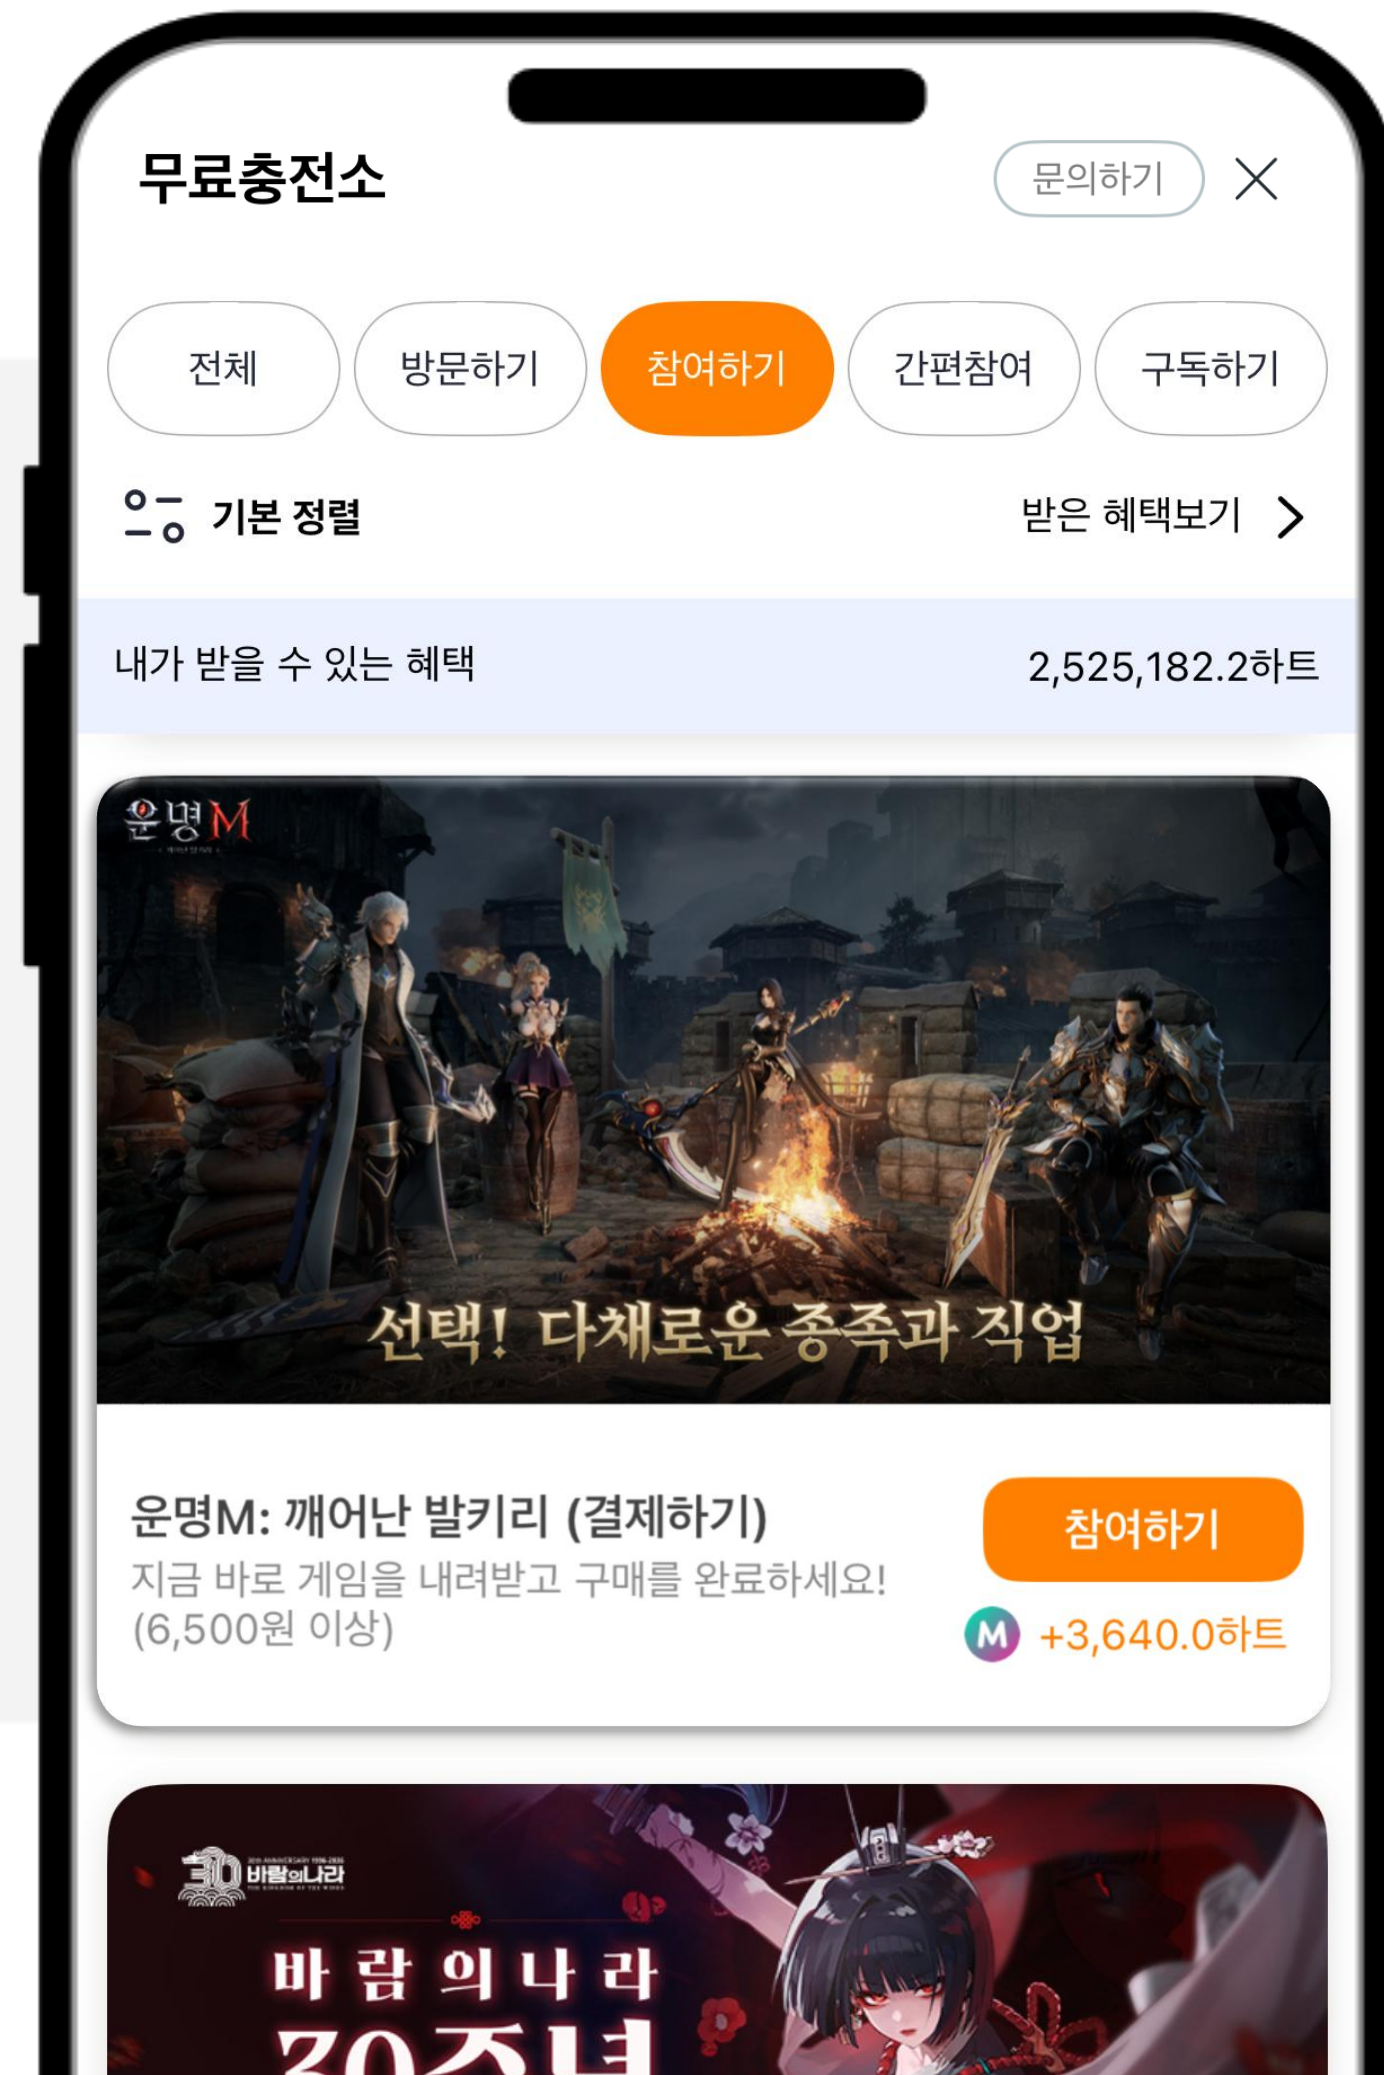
무료충전소

문의하기

전체
방문하기
참여하기
간편참여
구독하기

기본 정렬

받은 혜택보기

내가 받을 수 있는 혜택 2,525,182.2하트

운명M

선택! 다채로운 종족과 직업

운명M: 깨어난 발키리 (결제하기)
지금 바로 게임을 내려받고 구매를 완료하세요! (6,500원 이상)

참여하기

+3,640.0하트

30 바람의나라

바람의나라
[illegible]